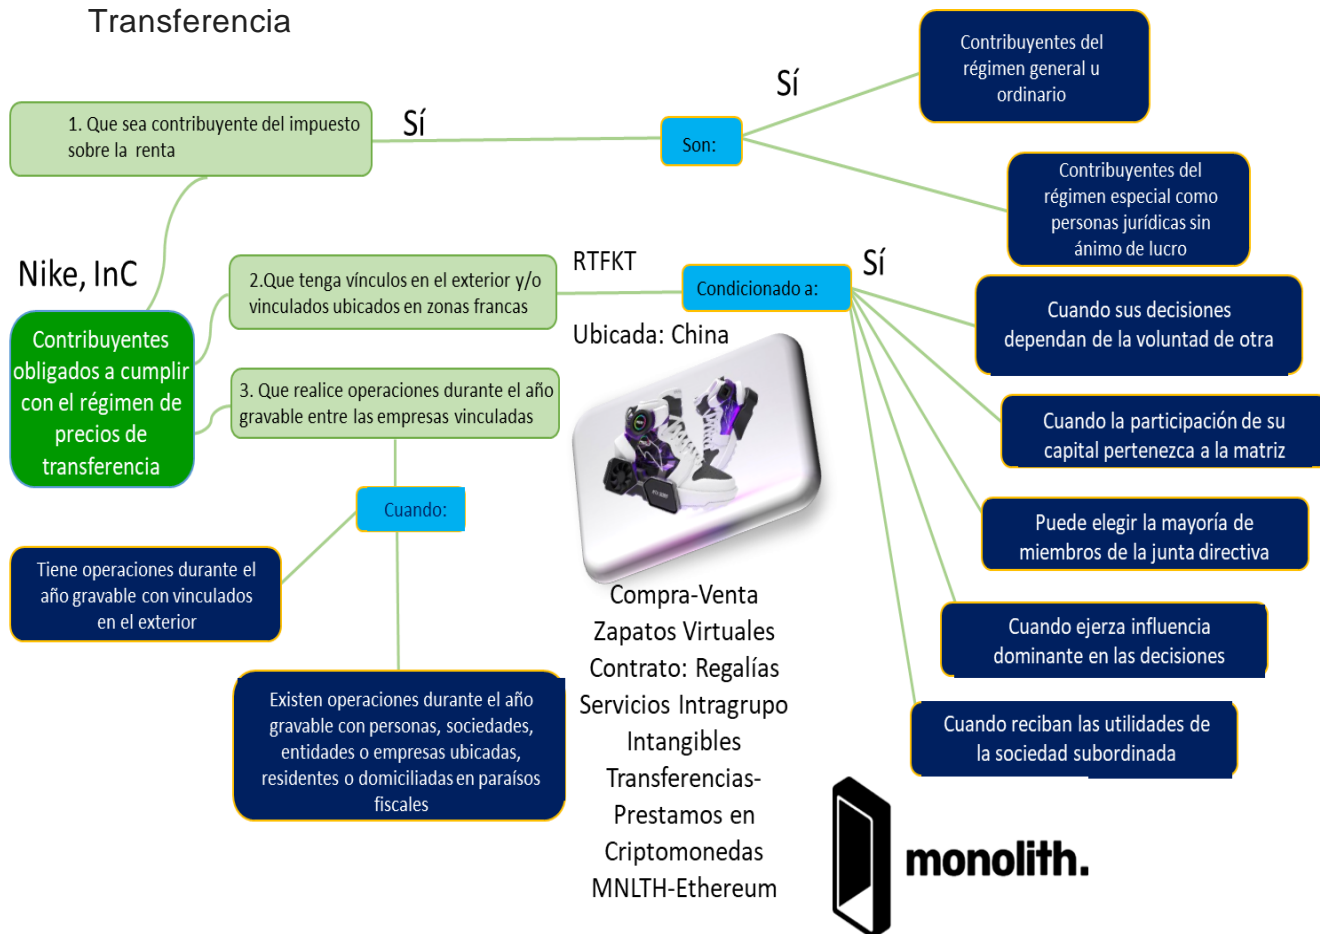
Transferencia

1. Que sea contribuyente del impuesto sobre la renta

Sí

Son:

Sí

Contribuyentes del régimen general u ordinario

Contribuyentes del régimen especial como personas jurídicas sin ánimo de lucro

Nike, InC

Contribuyentes obligados a cumplir con el régimen de precios de transferencia

2.Que tenga vínculos en el exterior y/o vinculados ubicados en zonas francas

RTFKT

Condicionado a:

Sí

Cuando sus decisiones dependan de la voluntad de otra

Ubicada: China

3. Que realice operaciones durante el año gravable entre las empresas vinculadas

Cuando la participación de su capital pertenezca a la matriz

Cuando:

Puede elegir la mayoría de miembros de la junta directiva

Tiene operaciones durante el año gravable con vinculados en el exterior

Compra-Venta
Zapatos Virtuales
Contrato: Regalías
Servicios Intragrupo
Intangibles
Transferencias-
Prestamos en
Criptomonedas
MNLTH-Ethereum

Cuando ejerza influencia dominante en las decisiones

Cuando reciban las utilidades de la sociedad subordinada

Existen operaciones durante el año gravable con personas, sociedades, entidades o empresas ubicadas, residentes o domiciliadas en paraísos fiscales

monolith.